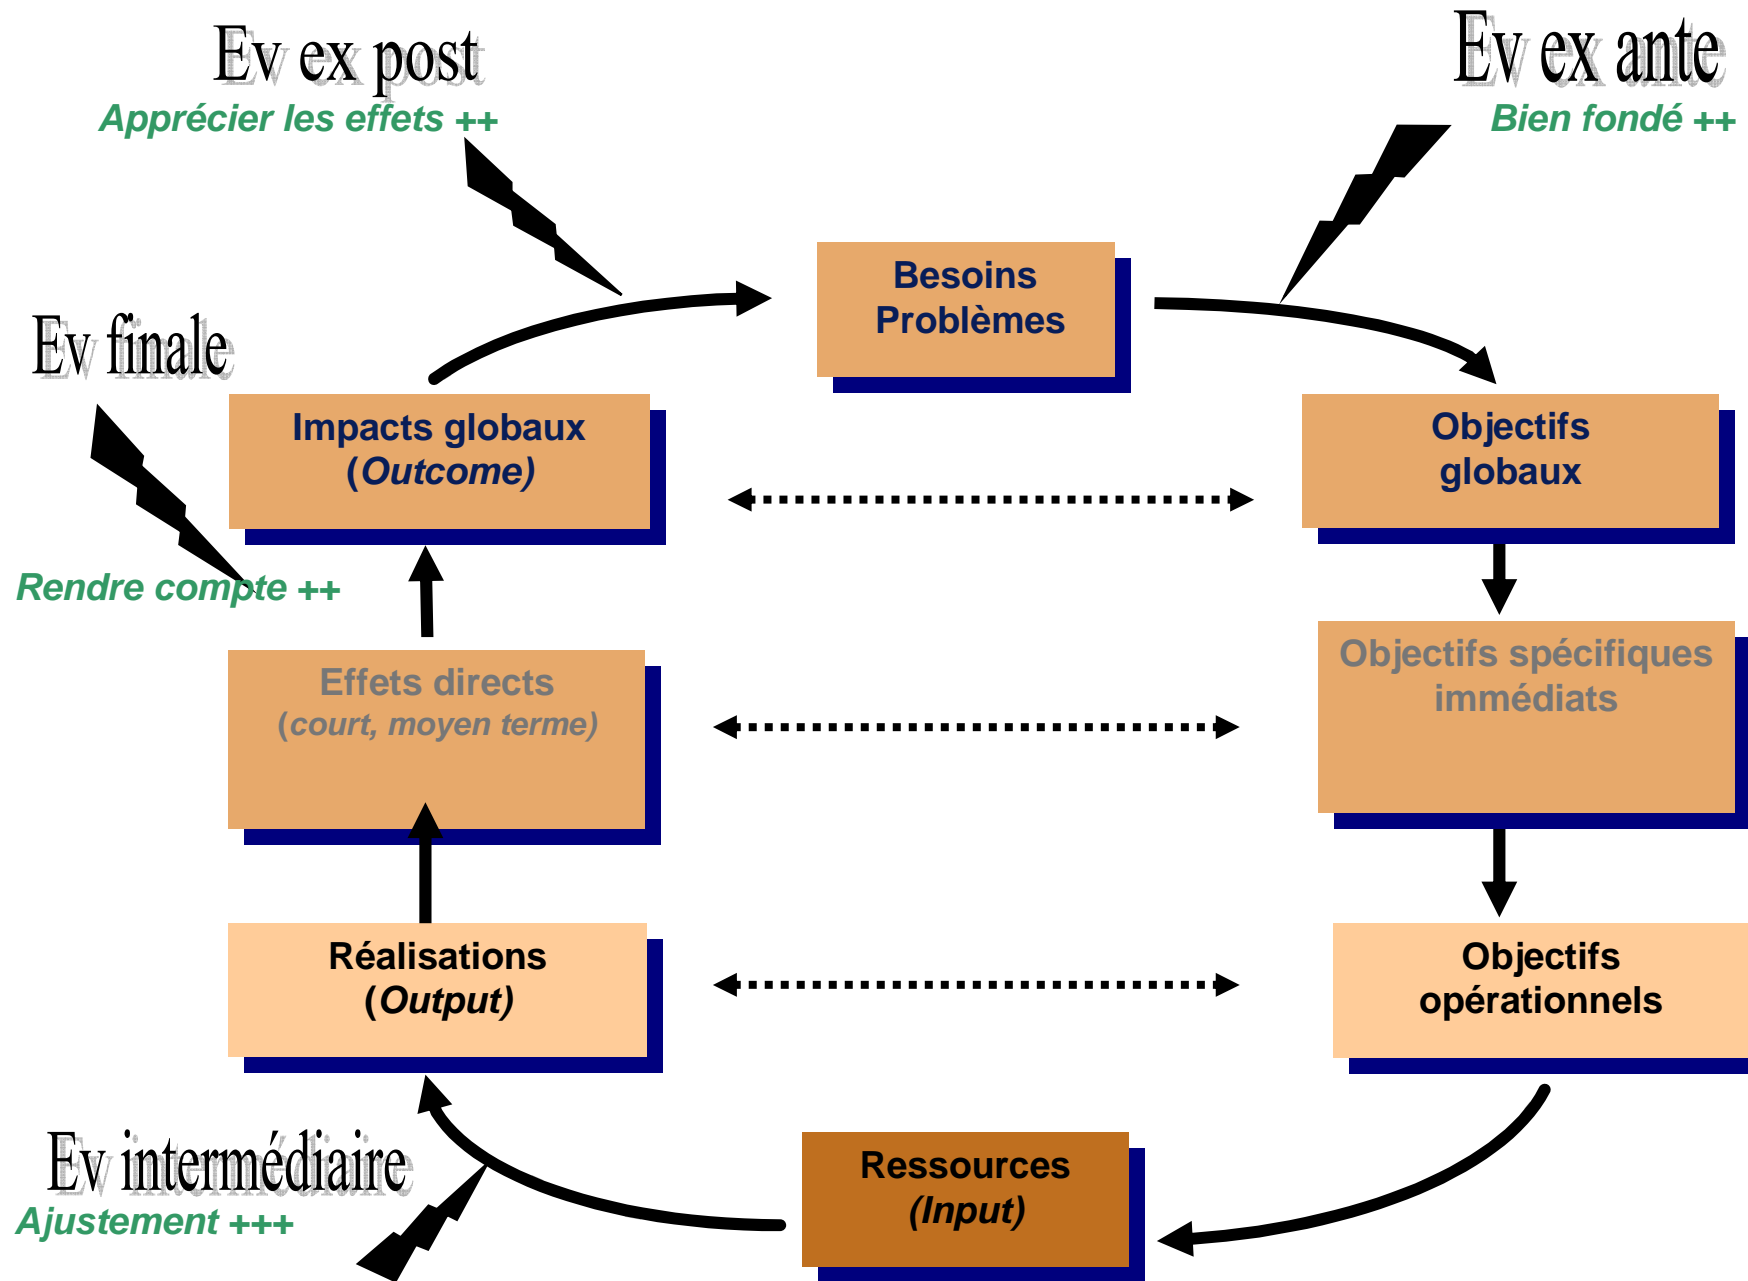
Ev ex post
Apprécier les effets ++

Ev ex ante
Bien fondé ++

Besoins
Problèmes

Ev finale

Impacts globaux
(Outcome)

Objectifs globaux

Rendre compte ++

Effets directs
(court, moyen terme)

Objectifs spécifiques immédiats

Réalisations
(Output)

Objectifs opérationnels

Ev intermédiaire
Ajustement +++

Ressources
(Input)